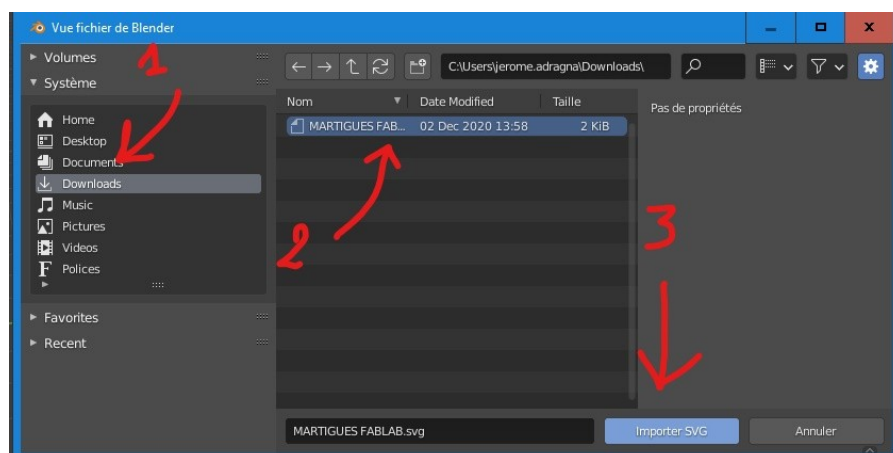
Vue fichier de Blender

Volumes
Système

Home
Desktop
Documents
Downloads
Music
Pictures
Videos
Polices

Favorites
Recent

1
2
3

C:\Users\jerome.adragna\Downloads\

| Nom | Date Modified | Taille |
|---|---|---|
| MARTIGUES FAB... | 02 Dec 2020 13:58 | 2 KiB |

Pas de propriétés

MARTIGUES FABLAB.svg
Importer SVG
Annuler